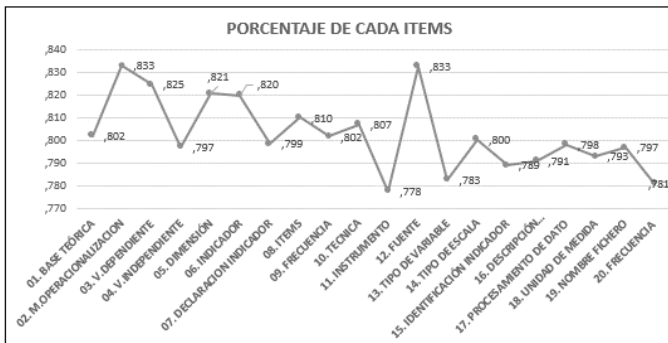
PORCENTAJE DE CADA ITEMS

,840
,830
,820
,810
,800
,790
,780
,770

,802
,833
,825
,797
,821
,820
,799
,810
,802
,807
,778
,833
,783
,800
,789
,791
,798
,793
,797
,781

01. BASE TEÓRICA
02. M.OPERACIONALIZACION
03. V. DEPENDIENTE
04. V. INDEPENDIENTE
05. DIMENSIÓN
06. INDICADOR
07. DECLARACION INDICADOR
08. ITEMS
09. FRECUENCIA
10. TECNICA
11. INSTRUMENTO
12. FUENTE
13. TIPO DE VARIABLE
14. TIPO DE ESCALA
15. IDENTIFICACIÓN INDICADOR
16. DESCRIPCIÓN...
17. PROCESAMIENTO DE DATO
18. UNIDAD DE MEDIDA
19. NOMBRE FICHERO
20. FRECUENCIA